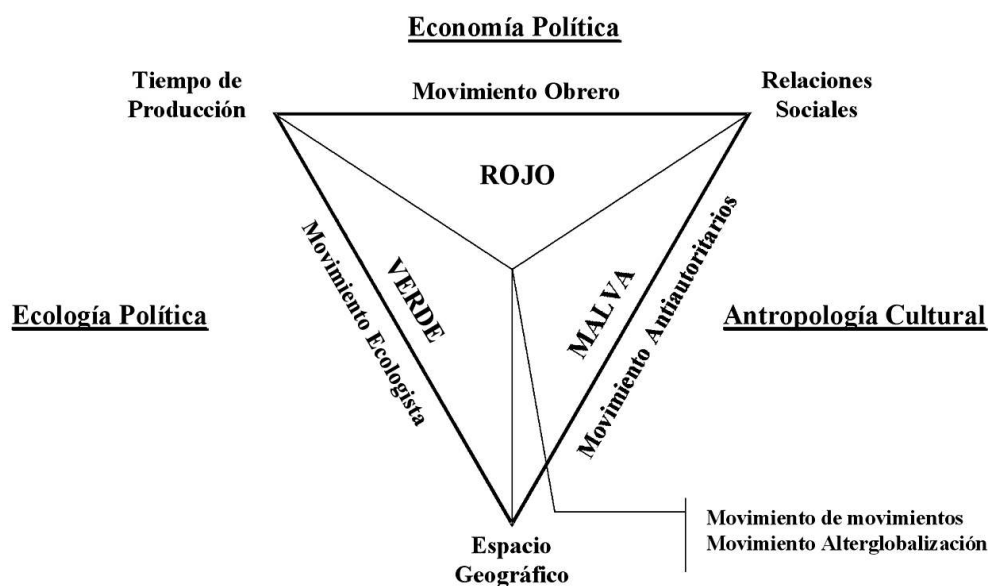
Economía Política

Tiempo de Producción

Movimiento Obrero

Relaciones Sociales

ROJO

Movimiento Ecologista

VERDE

MALVA

Movimiento Antiautoritarios

Ecología Política

Antropología Cultural

Espacio Geográfico

Movimiento de movimientos
Movimiento Alterglobalización